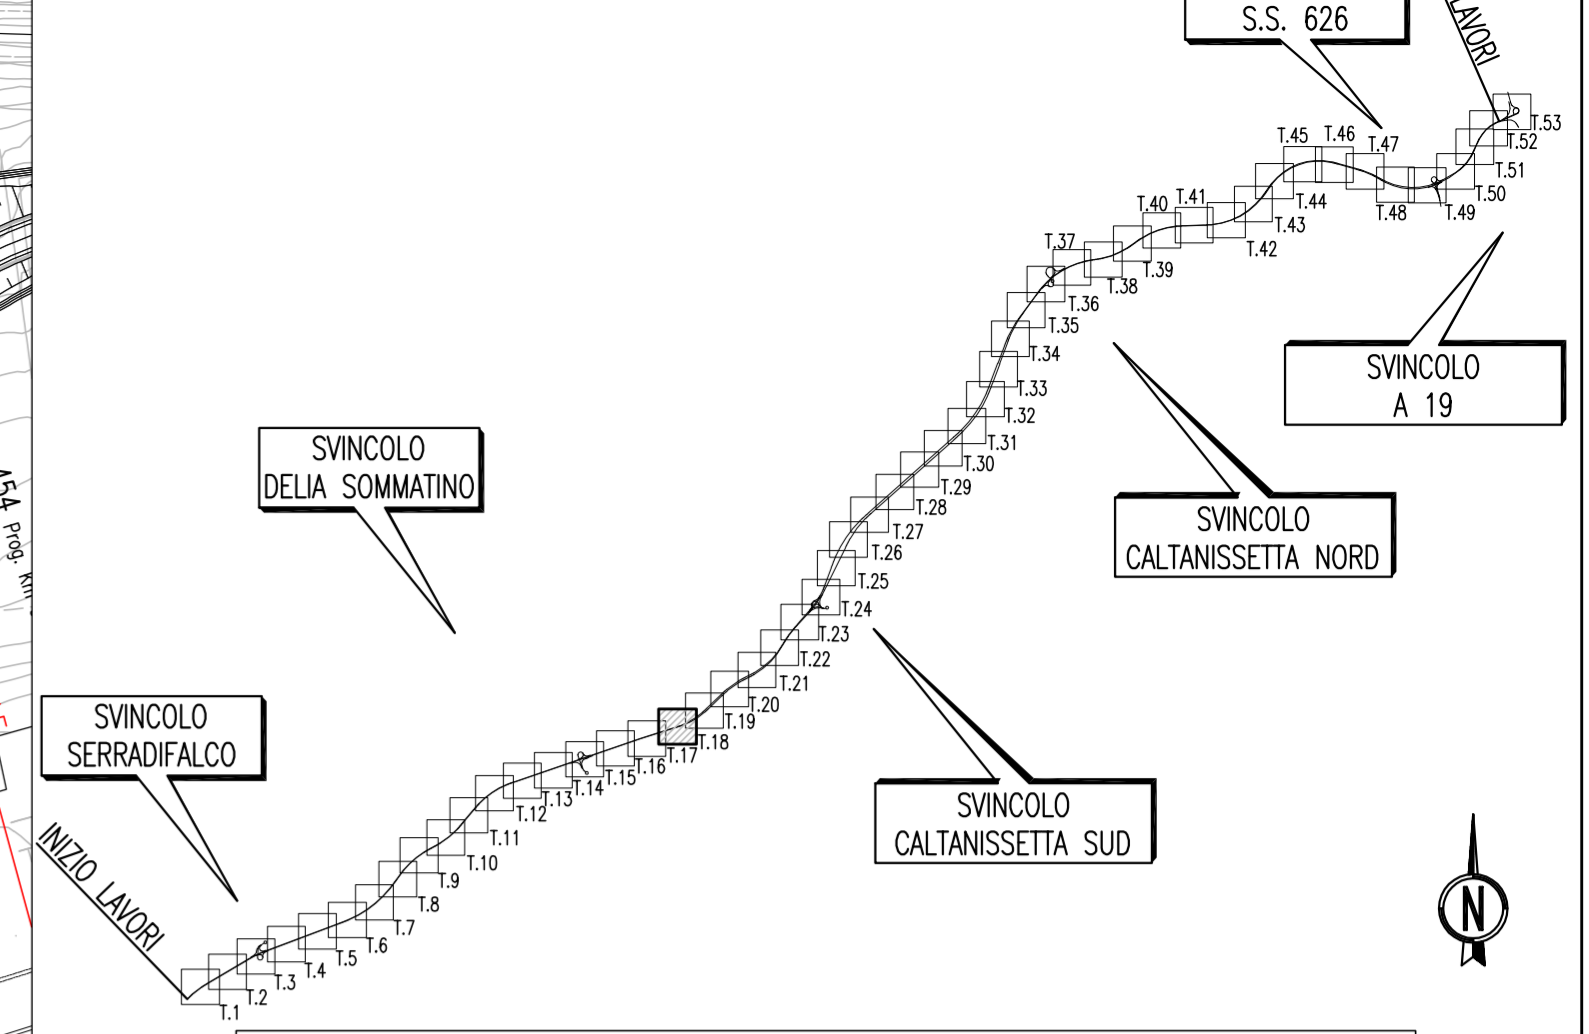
S.S. 626

LAVORI

T.53
T.52
T.51
T.50
T.49
T.48
T.47
T.46
T.45
T.44
T.43
T.42
T.41
T.40
T.39
T.38
T.37
T.36
T.35
T.34
T.33
T.32
T.31
T.30
T.29
T.28
T.27
T.26
T.25
T.24
T.23
T.22
T.21
T.20
T.19
T.18
T.17
T.16
T.15
T.14
T.13
T.12
T.11
T.10
T.9
T.8
T.7
T.6
T.5
T.4
T.3
T.2
T.1

SVINCOLO
A 19

SVINCOLO
DELIA SOMMATINO

SVINCOLO
CALTANISSETTA NORD

SVINCOLO
SERRADIFALCO

SVINCOLO
CALTANISSETTA SUD

INIZIO LAVORI

154 Prog. Km

N